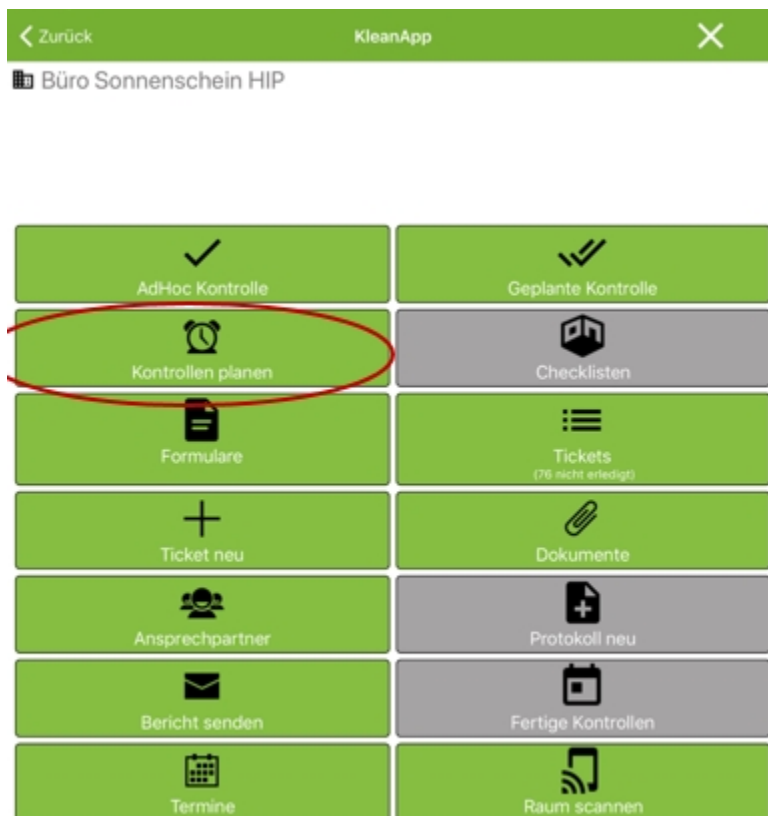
Zurück

KleanApp

Büro Sonnenschein HIP

AdHoc Kontrolle

Geplante Kontrolle

Kontrollen planen

Checklisten

Formulare

Tickets
(76 nicht erledigt)

Ticket neu

Dokumente

Ansprechpartner

Protokoll neu

Bericht senden

Fertige Kontrollen

Termine

Raum scannen